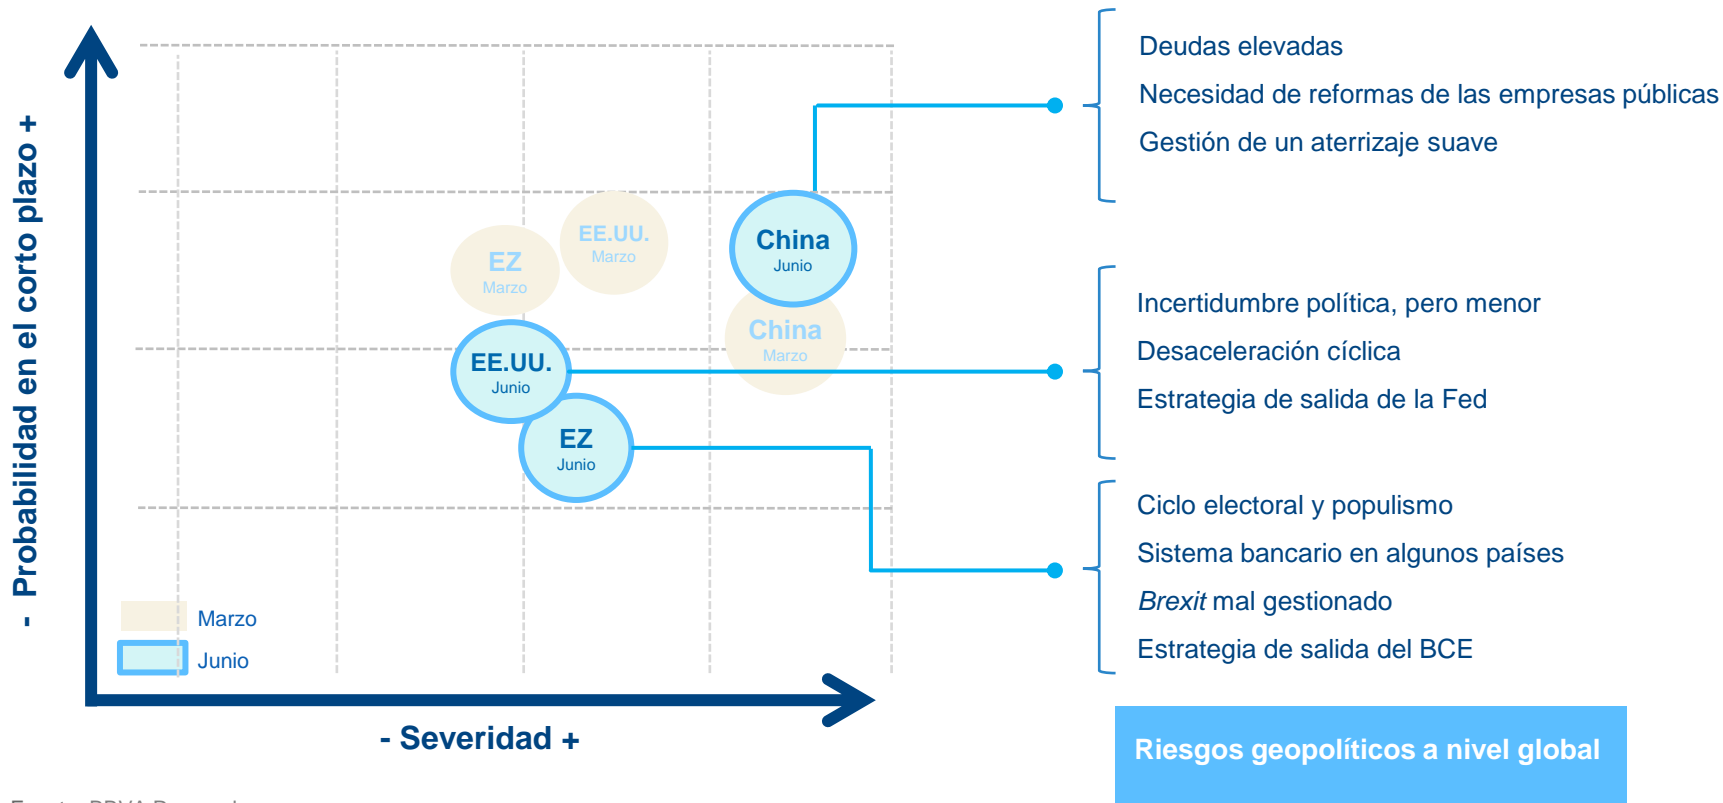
- Probabilidad en el corto plazo +

EE.UU.
Marzo

EZ
Marzo

China
Junio

China
Marzo

EE.UU.
Junio

EZ
Junio

Marzo
Junio

- Severidad +

Deudas elevadas
Necesidad de reformas de las empresas públicas
Gestión de un aterrizaje suave

Incertidumbre política, pero menor
Desaceleración cíclica
Estrategia de salida de la Fed

Ciclo electoral y populismo
Sistema bancario en algunos países
Brexit mal gestionado
Estrategia de salida del BCE

Riesgos geopolíticos a nivel global

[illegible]